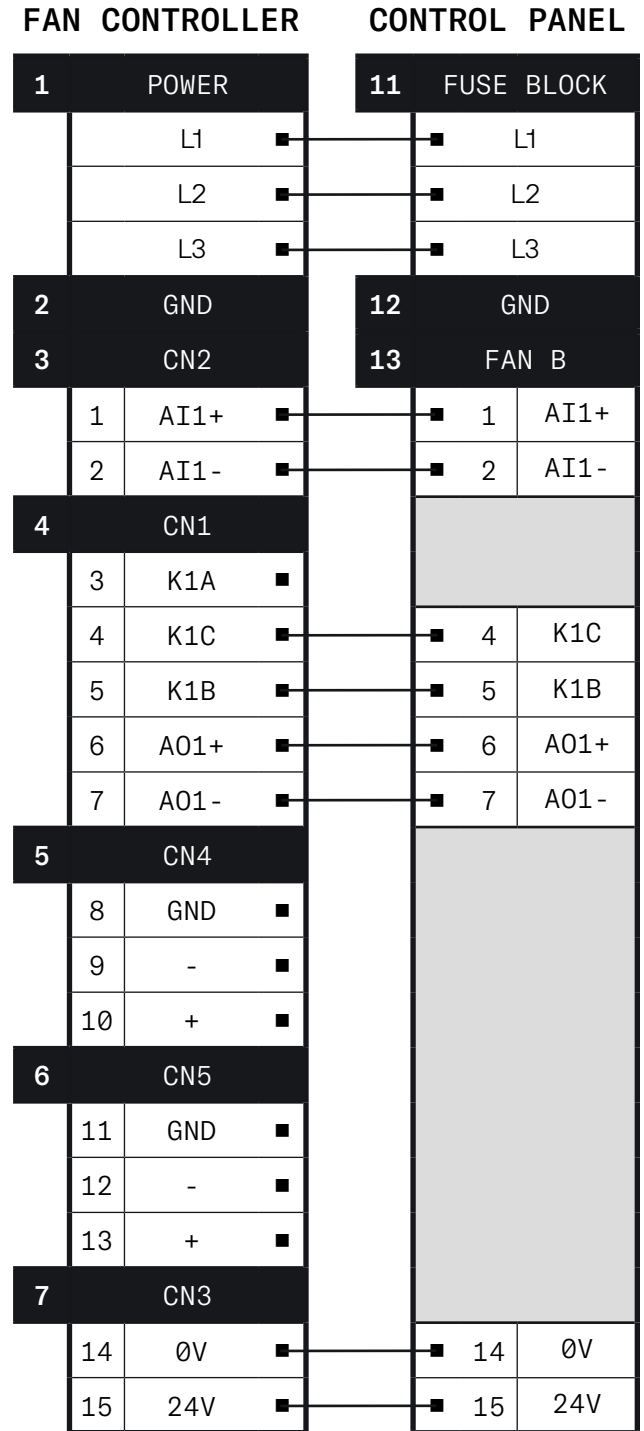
FAN CONTROLLER

| 1 | POWER |
|---|---|
| | L1 |
| | L2 |
| | L3 |
| 2 | GND |
| 3 | CN2 |
| 1 | AI1+ |
| 2 | AI1- |
| 4 | CN1 |
| 3 | K1A |
| 4 | K1C |
| 5 | K1B |
| 6 | AO1+ |
| 7 | AO1- |
| 5 | CN4 |
| 8 | GND |
| 9 | - |
| 10 | + |
| 6 | CN5 |
| 11 | GND |
| 12 | - |
| 13 | + |
| 7 | CN3 |
| 14 | 0V |
| 15 | 24V |

CONTROL PANEL

| 11 | FUSE BLOCK |
|---|---|
| | L1 |
| | L2 |
| | L3 |
| 12 | GND |
| 13 | FAN B |
| 1 | AI1+ |
| 2 | AI1- |
| 4 | K1C |
| 5 | K1B |
| 6 | AO1+ |
| 7 | AO1- |
| 14 | 0V |
| 15 | 24V |